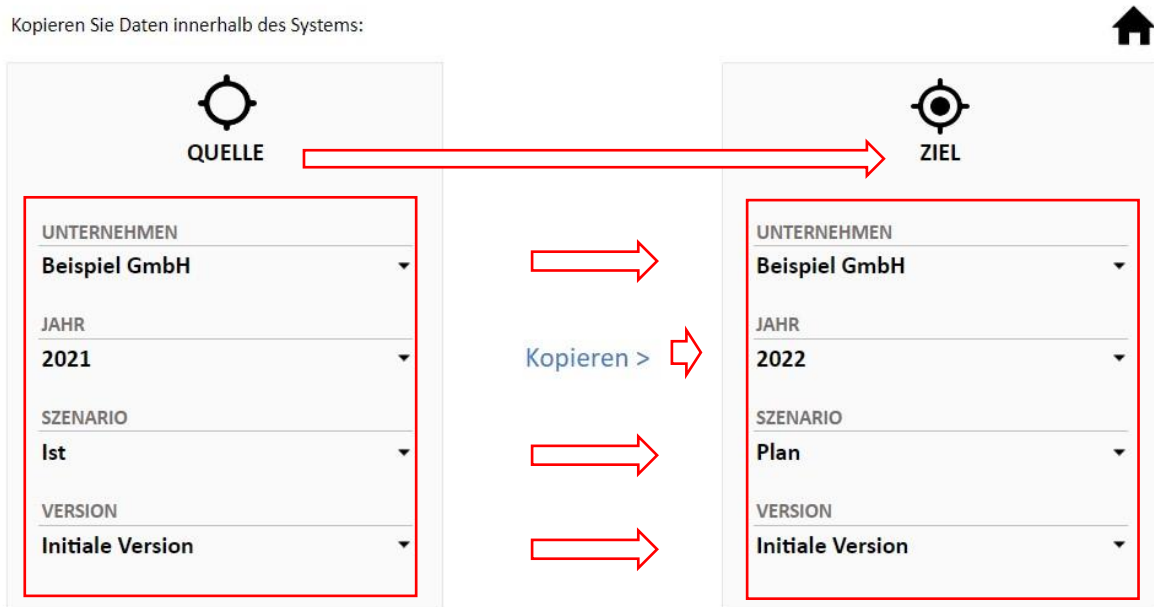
Kopieren Sie Daten innerhalb des Systems:

QUELLE

UNTERNEHMEN
Beispiel GmbH

JAHR
2021

SZENARIO
Ist

VERSION
Initiale Version

Kopieren >

ZIEL

UNTERNEHMEN
Beispiel GmbH

JAHR
2022

SZENARIO
Plan

VERSION
Initiale Version